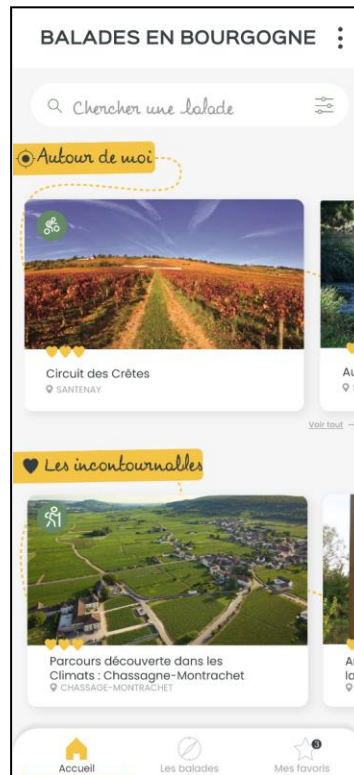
BALADES EN BOURGOGNE

Chercher une balade

Autour de moi

Circuit des Crêtes
SANTENAY

Au

Voir tout

Les incontournables

Parcours découverte dans les Climats : Chassagne-Montrachet
CHASSAGNE-MONTRACHET

A
la

Accueil
Les balades
Mes favoris